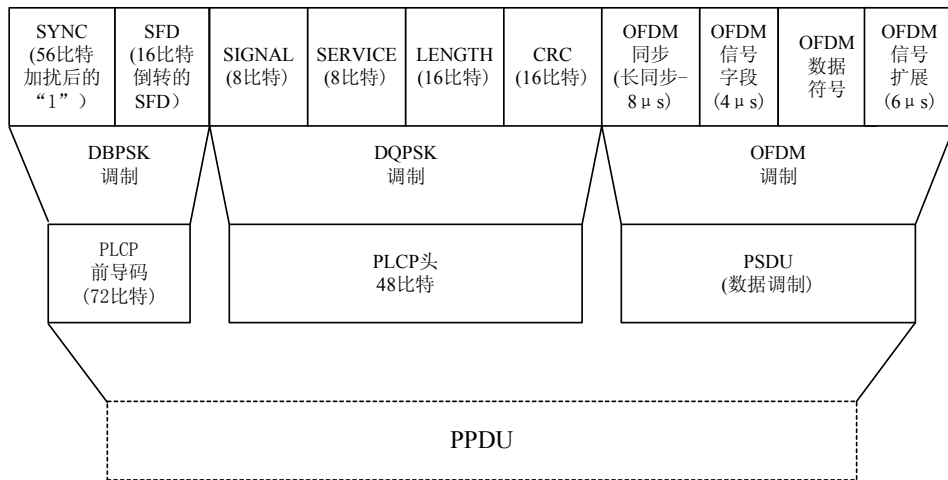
| SYNC (56比特加扰后的“1”) | SFD (16比特倒转的SFD) | SIGNAL (8比特) | SERVICE (8比特) | LENGTH (16比特) | CRC (16比特) | OFDM 同步 (长同步-8μs) | OFDM 信号字段 (4μs) | OFDM 数据符号 | OFDM 信号扩展 (6μs) |
|---|---|---|---|---|---|---|---|---|---|

DBPSK 调制

DQPSK 调制

OFDM 调制

PLCP 前导码 (72比特)

PLCP头 48比特

PSDU (数据调制)

PPDU